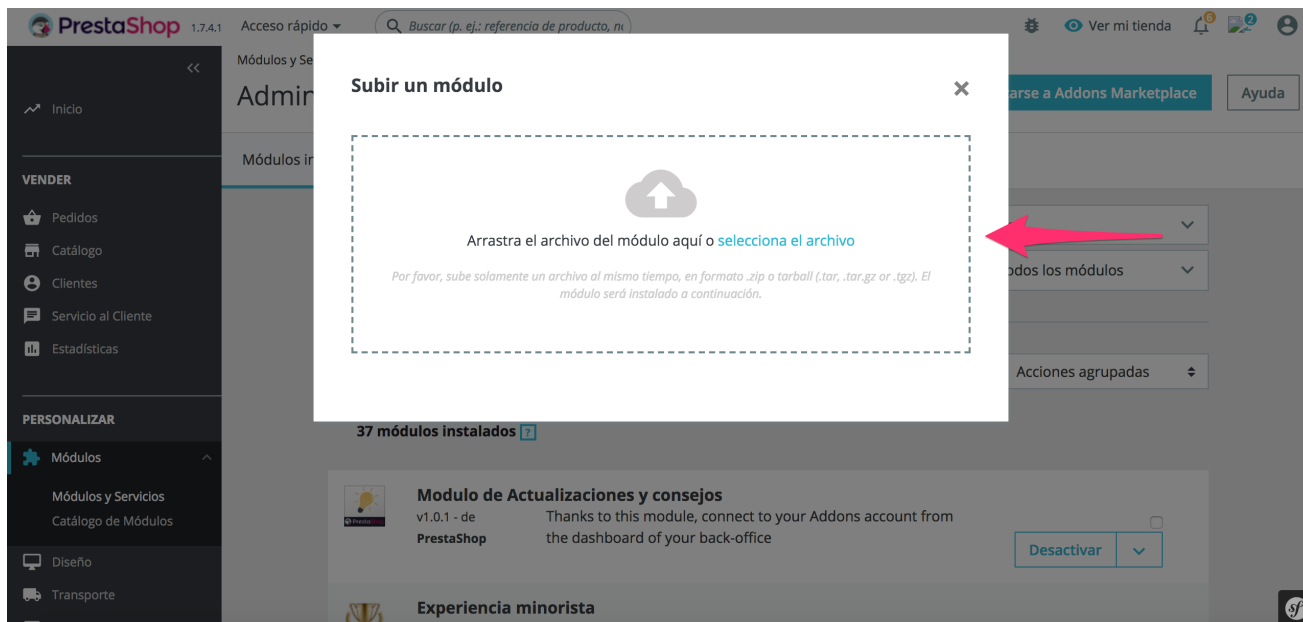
PrestaShop 1.7.4.1 Acceso rápido Buscar (p. ej.: referencia de producto, n

Ver mi tienda 6 2

«

Inicio

VENDER

Pedidos

Catálogo

Clientes

Servicio al Cliente

Estadísticas

PERSONALIZAR

Módulos

Módulos y Servicios

Catálogo de Módulos

Diseño

Transporte

Módulos y Se

Admin

Módulos in

arse a Addons Marketplace

Ayuda

Subir un módulo

×

Arrastra el archivo del módulo aquí o selecciona el archivo

Por favor, sube solamente un archivo al mismo tiempo, en formato .zip o tarball (.tar, .tar.gz or .tgz). El módulo será instalado a continuación.

odos los módulos

Acciones agrupadas

37 módulos instalados ?

Modulo de Actualizaciones y consejos

v1.0.1 - de

PrestaShop

Thanks to this module, connect to your Addons account from the dashboard of your back-office

Desactivar

Experiencia minorista